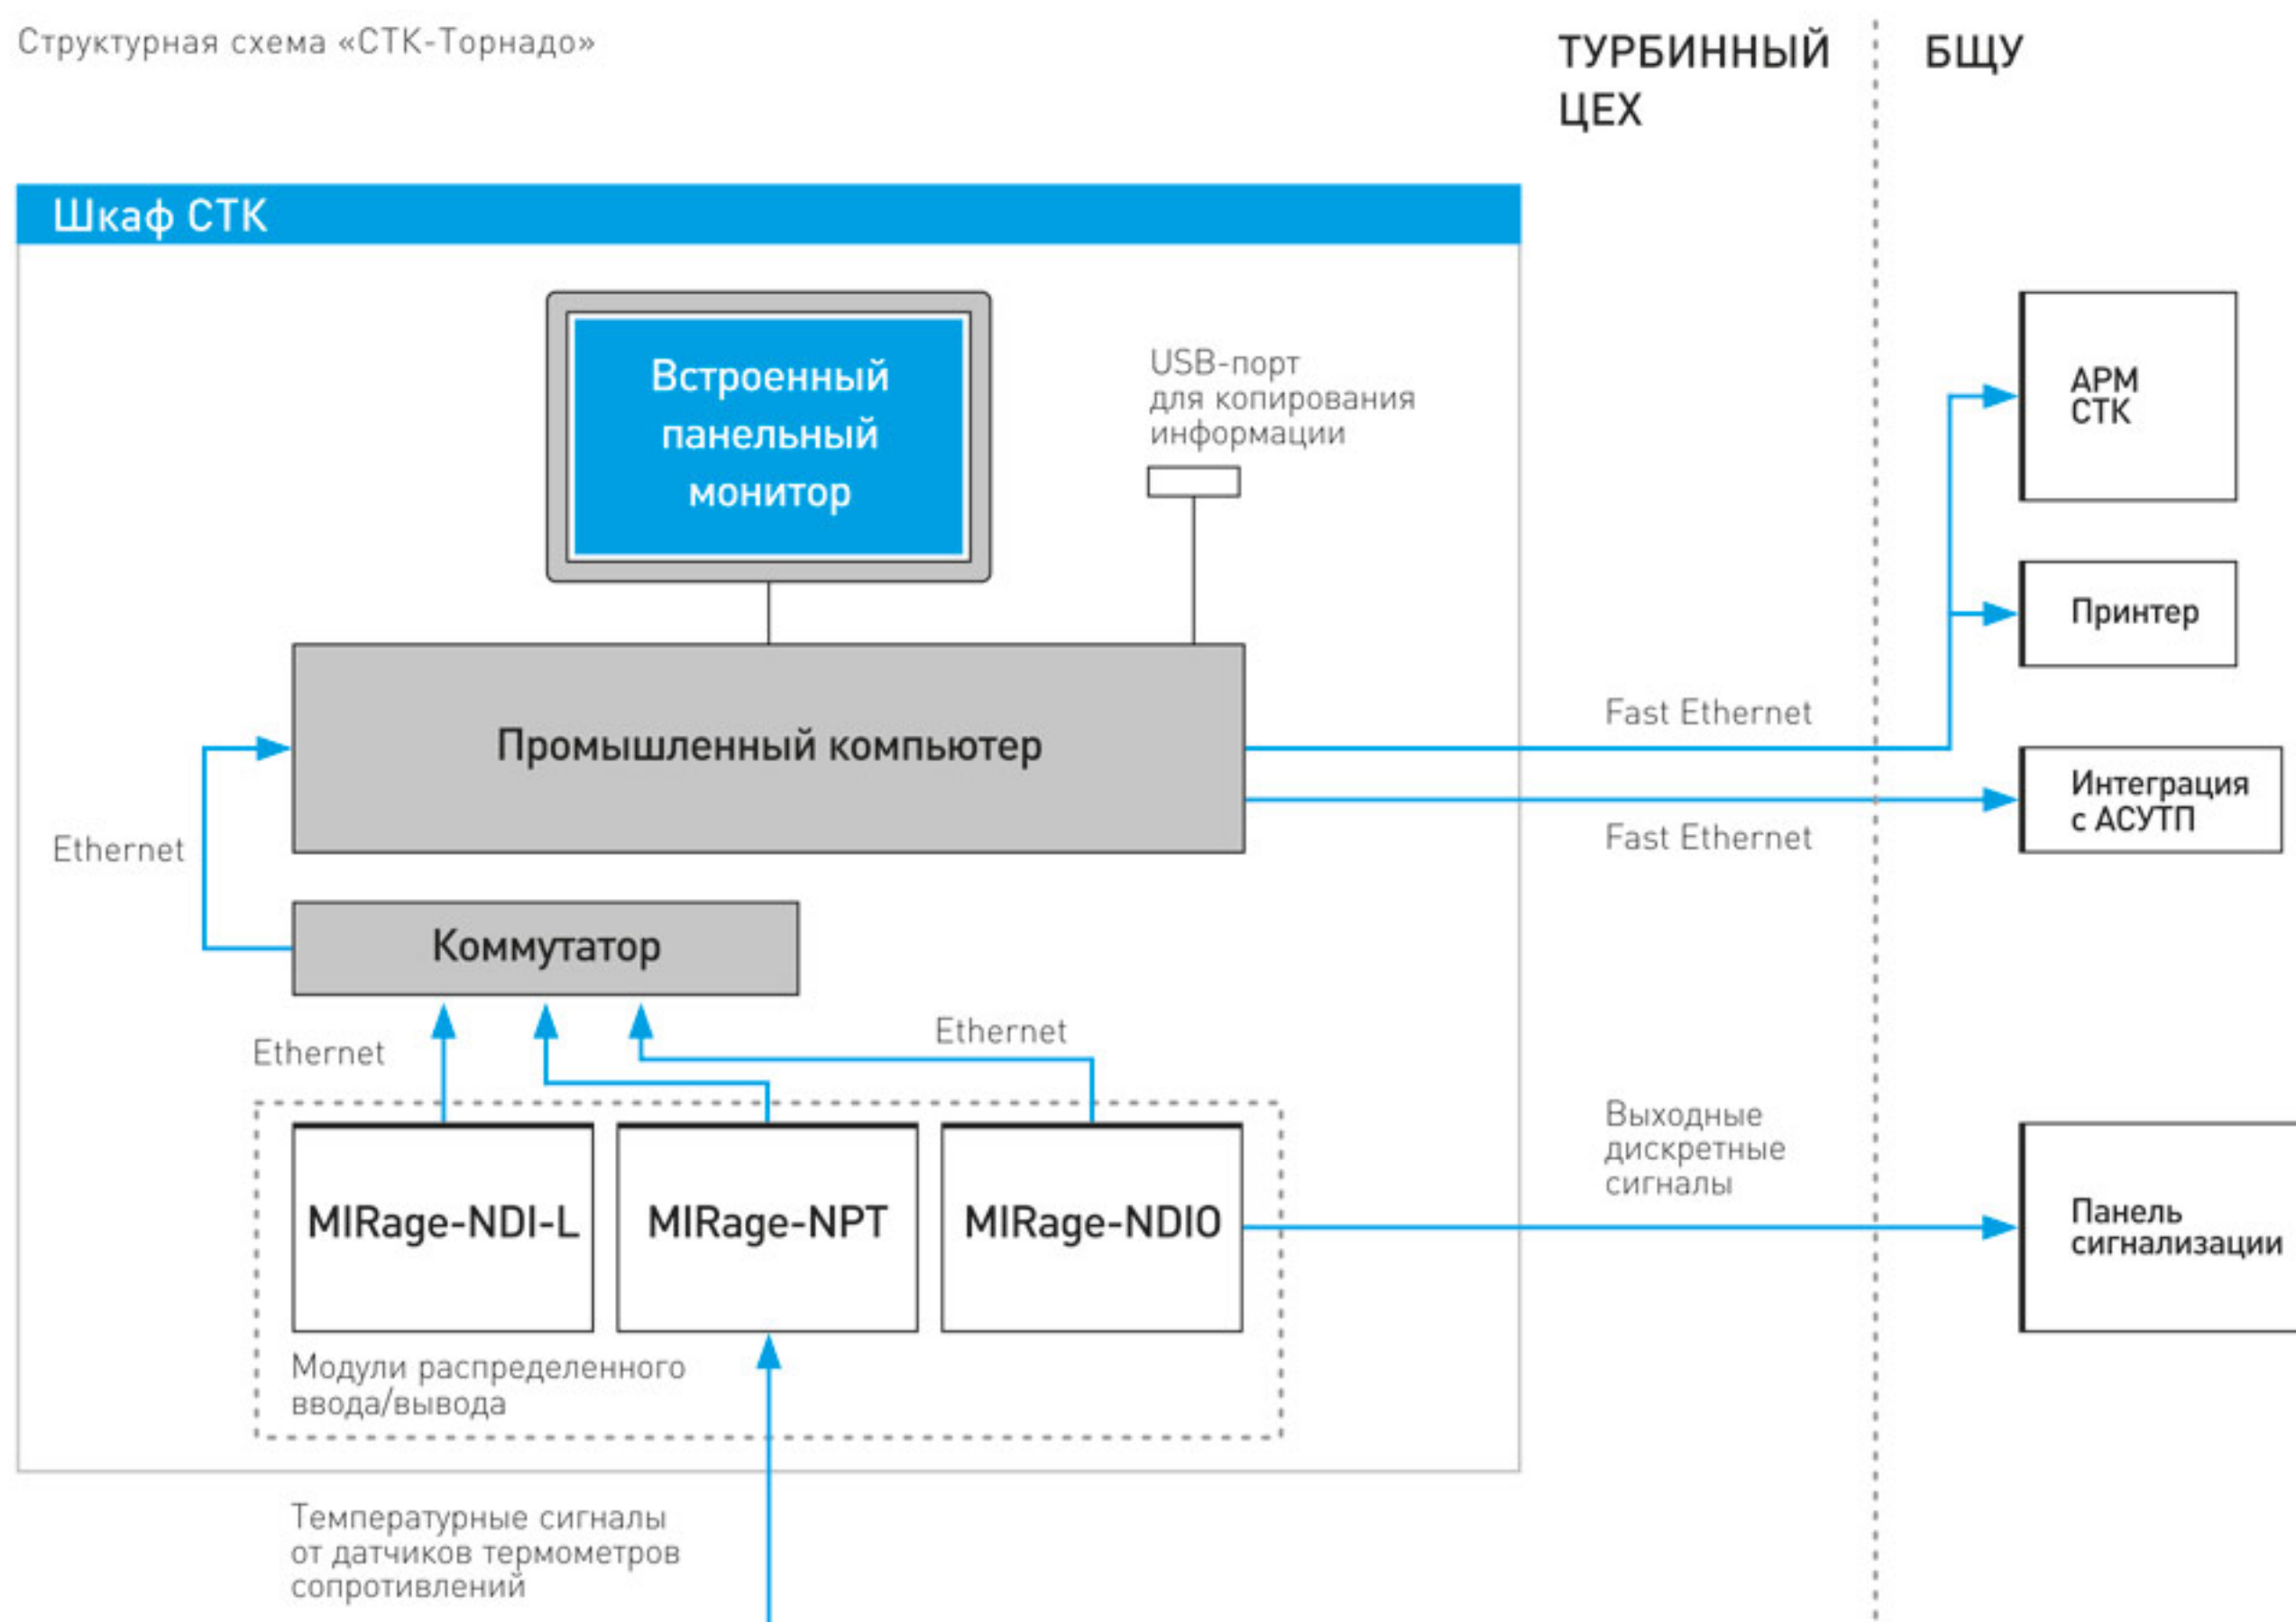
Структурная схема «СТК-Торнадо»

ТУРБИННЫЙ ЦЕХ

БЩУ

Шкаф СТК

Встроенный панельный монитор

USB-порт для копирования информации

АРМ СТК

Принтер

Fast Ethernet

Промышленный компьютер

Интеграция с АСУТП

Ethernet

Fast Ethernet

Коммутатор

Ethernet

Ethernet

Выходные дискретные сигналы

MIRage-NDI-L

MIRage-NPT

MIRage-NDIO

Панель сигнализации

Модули распределенного ввода/вывода

Температурные сигналы от датчиков термометров сопротивлений